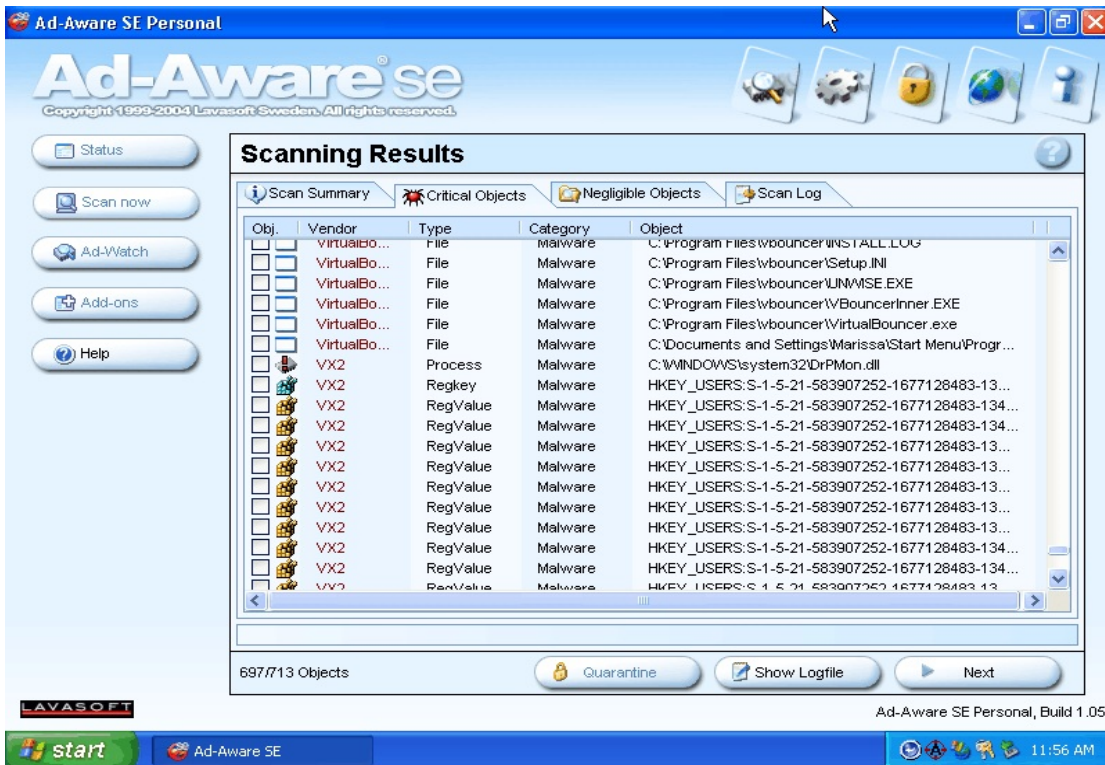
Ad-Aware SE Personal

Ad-Aware se

Copyright 1999-2004 Lavasoft Sweden. All rights reserved.

Status

Scan now

Ad-Watch

Add-ons

Help

Scanning Results

Scan Summary | Critical Objects | Negligible Objects | Scan Log

| Obj. | Vendor | Type | Category | Object |
|---|---|---|---|---|
| | VirtualBo... | File | Malware | C:\Program Files\vbouncer\INSTALL.LOG |
| | VirtualBo... | File | Malware | C:\Program Files\vbouncer\Setup.INI |
| | VirtualBo... | File | Malware | C:\Program Files\vbouncer\UNWISE.EXE |
| | VirtualBo... | File | Malware | C:\Program Files\vbouncer\VBouncerInner.EXE |
| | VirtualBo... | File | Malware | C:\Program Files\vbouncer\VirtualBouncer.exe |
| | VirtualBo... | File | Malware | C:\Documents and Settings\Marissa\Start Menu\Progr... |
| | VX2 | Process | Malware | C:\WINDOWS\system32\DrPMon.dll |
| | VX2 | Regkey | Malware | HKEY_USERS:S-1-5-21-583907252-1677128483-13... |
| | VX2 | RegValue | Malware | HKEY_USERS:S-1-5-21-583907252-1677128483-134... |
| | VX2 | RegValue | Malware | HKEY_USERS:S-1-5-21-583907252-1677128483-134... |
| | VX2 | RegValue | Malware | HKEY_USERS:S-1-5-21-583907252-1677128483-13... |
| | VX2 | RegValue | Malware | HKEY_USERS:S-1-5-21-583907252-1677128483-13... |
| | VX2 | RegValue | Malware | HKEY_USERS:S-1-5-21-583907252-1677128483-13... |
| | VX2 | RegValue | Malware | HKEY_USERS:S-1-5-21-583907252-1677128483-13... |
| | VX2 | RegValue | Malware | HKEY_USERS:S-1-5-21-583907252-1677128483-13... |
| | VX2 | RegValue | Malware | HKEY_USERS:S-1-5-21-583907252-1677128483-134... |
| | VX2 | RegValue | Malware | HKEY_USERS:S-1-5-21-583907252-1677128483-134... |
| | VX2 | RegValue | Malware | HKEY_USERS:S-1-5-21-583907252-1677128483-13 |

697/713 Objects

Quarantine

Show Logfile

Next

LAVASOFT

Ad-Aware SE Personal, Build 1.05

start

Ad-Aware SE

11:56 AM